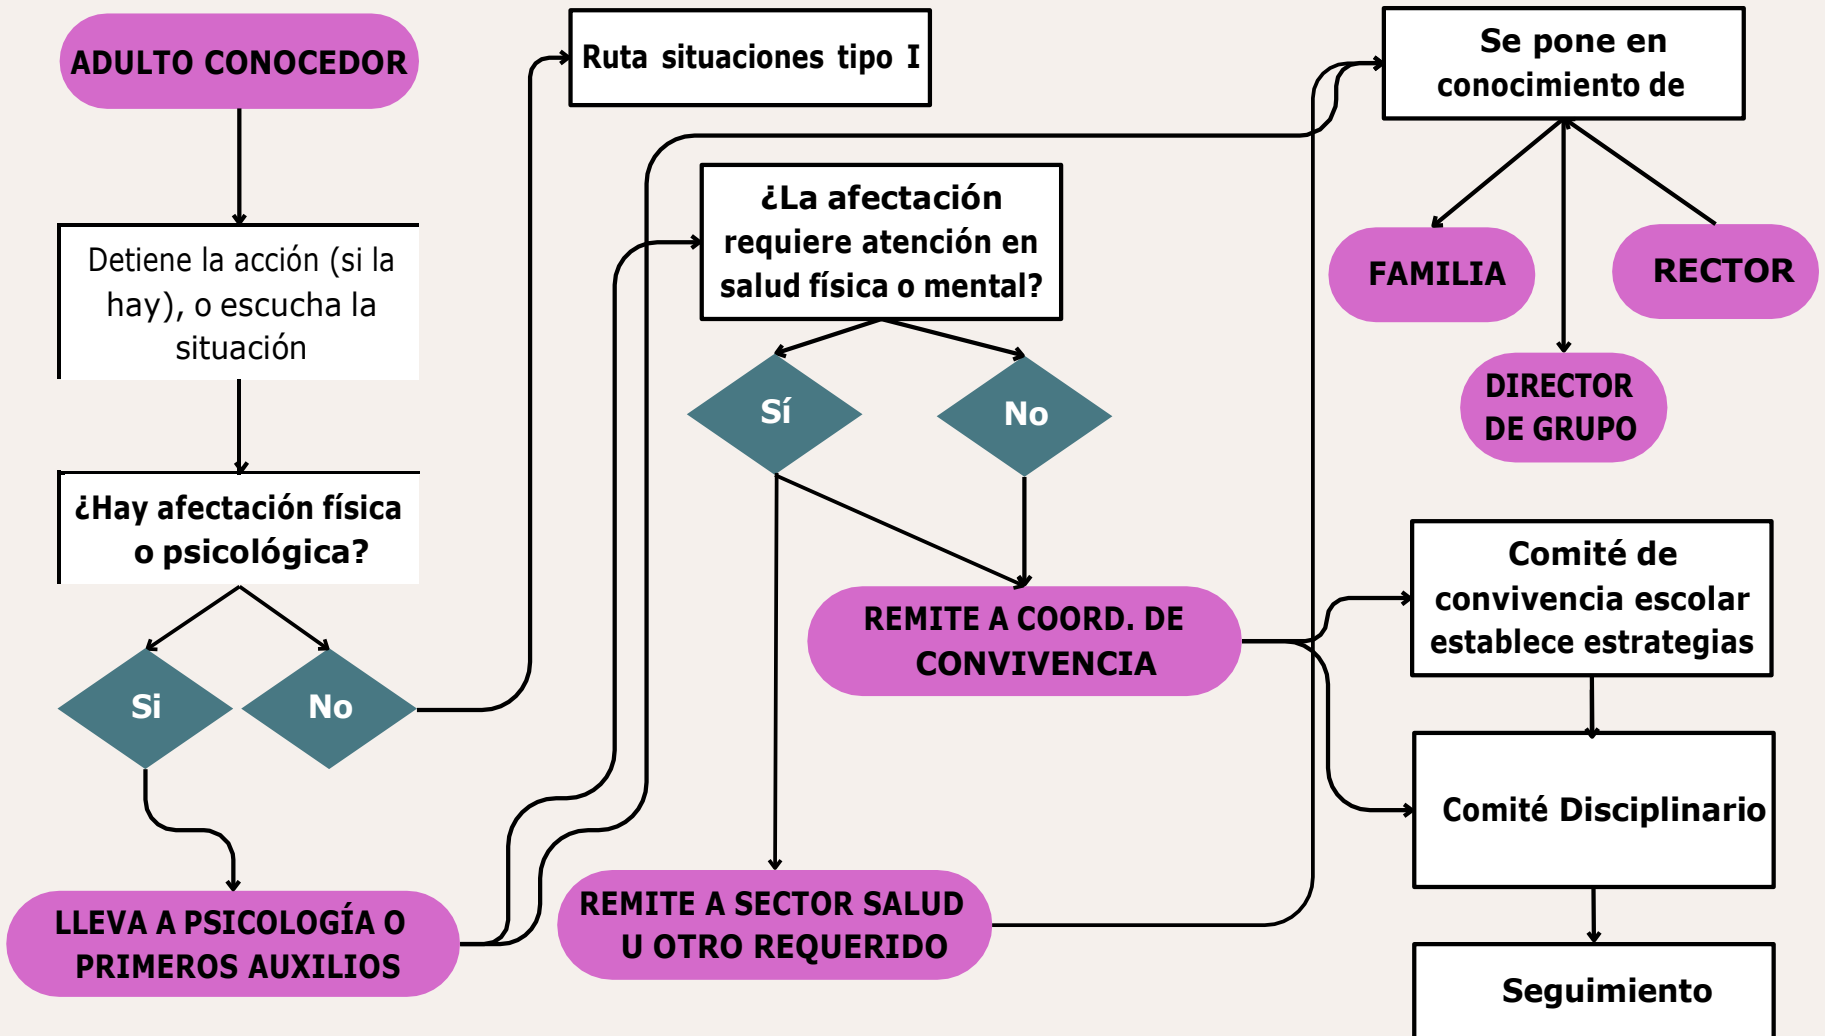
ADULTO CONOCEDOR

Detiene la acción (si la hay), o escucha la situación

¿Hay afectación física o psicológica?

Si

No

LLEVA A PSICOLOGÍA O PRIMEROS AUXILIOS

Ruta situaciones tipo I

¿La afectación requiere atención en salud física o mental?

Sí

No

REMITE A COORD. DE CONVIVENCIA

REMITE A SECTOR SALUD U OTRO REQUERIDO

Se pone en conocimiento de

FAMILIA

RECTOR

DIRECTOR DE GRUPO

Comité de convivencia escolar establece estrategias

Comité Disciplinario

Seguimiento